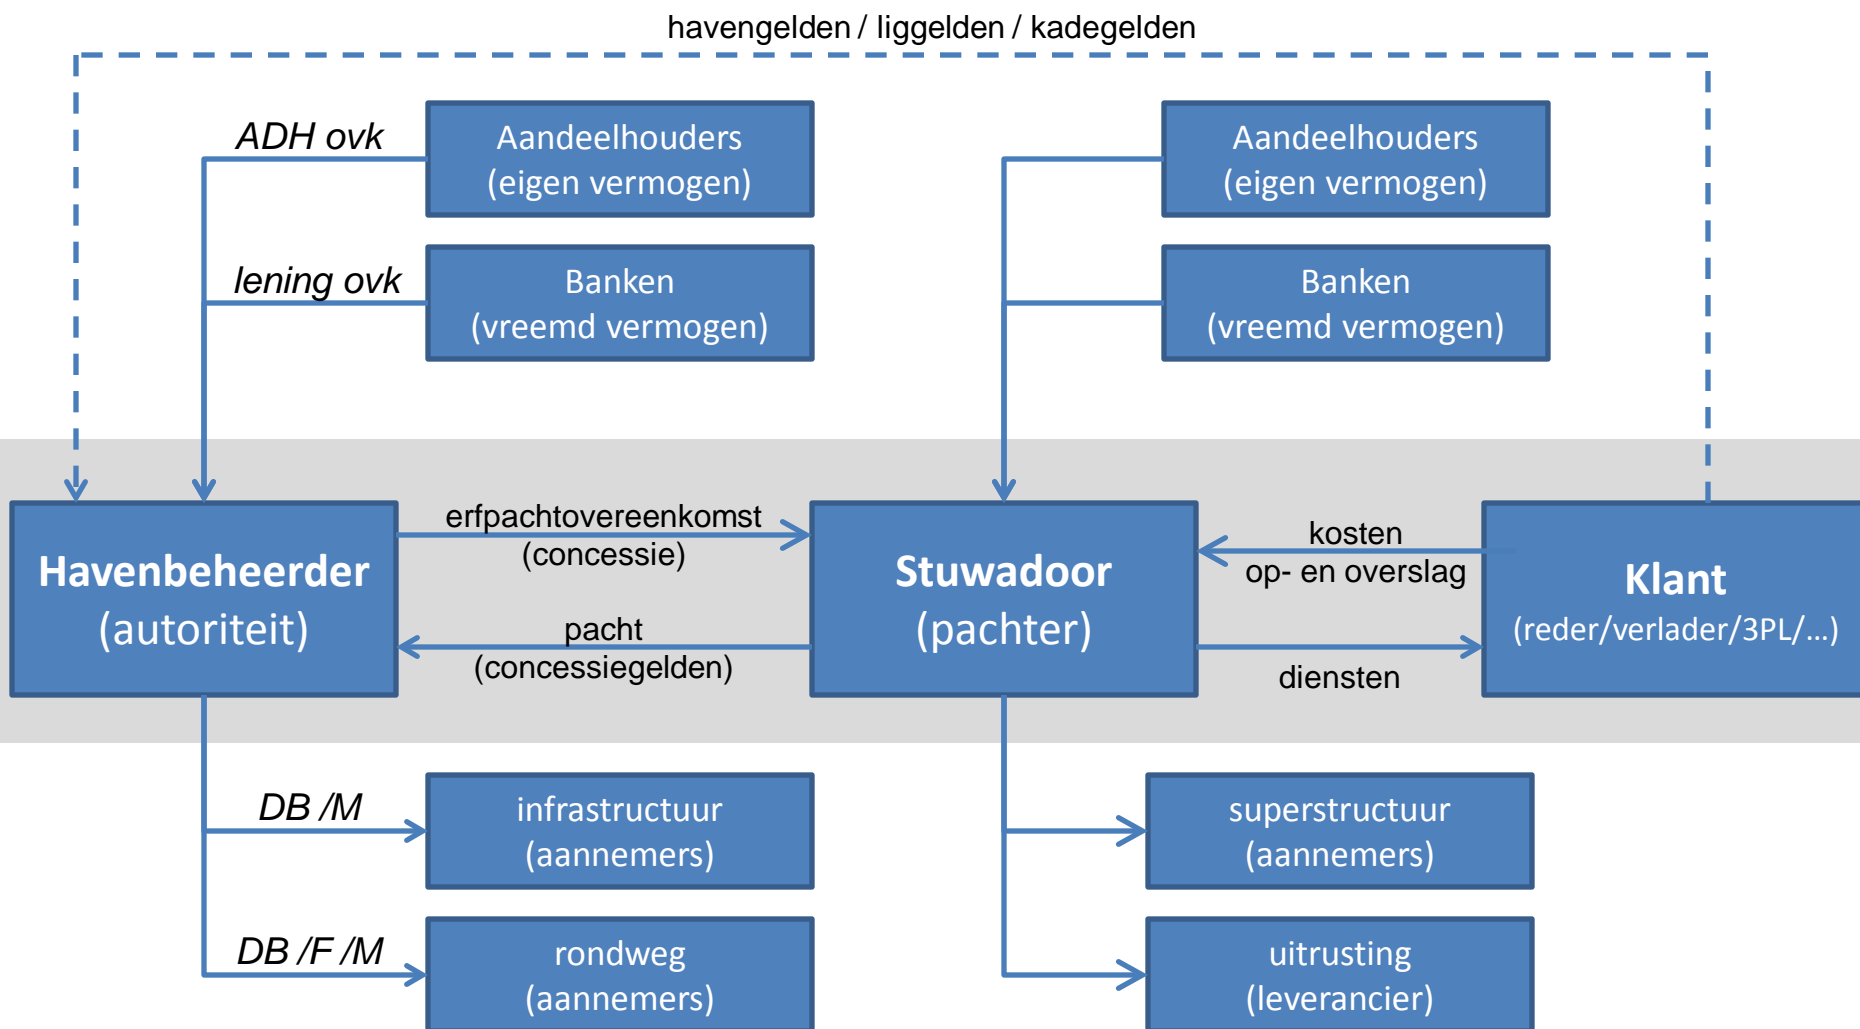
havengelden / liggelden / kadegelden

ADH ovk

Aandeelhouders (eigen vermogen)

lening ovk

Banken (vreemd vermogen)

Aandeelhouders (eigen vermogen)

Banken (vreemd vermogen)

Havenbeheerder (autoriteit)

erfpachtovereenkomst (concessie)

pacht (concessiegelden)

Stuwadoor (pachter)

kosten op- en overslag

diensten

Klant (reder/verlader/3PL/…)

DB /M

infrastructuur (aannemers)

DB /F /M

rondweg (aannemers)

superstructuur (aannemers)

uitrusting (leverancier)